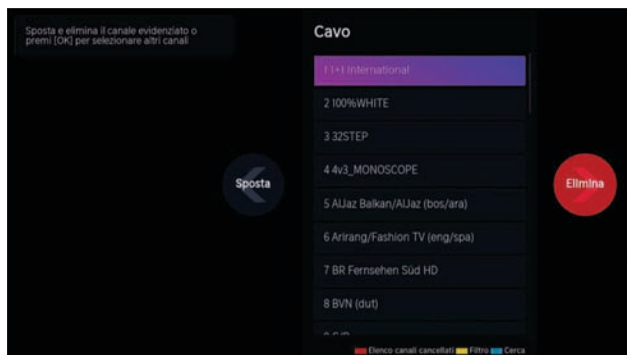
Sposta e elimina il canale evidenziato o premi [OK] per selezionare altri canali

Cavo

1 (+) International

2 100%WHITE

3 32STEP

4 4v3_MONOSCOPE

5 AlJaz Balkan/AlJaz (bos/ara)

6 Arirang/Fashion TV (eng/spa)

7 BR Fernsehen Süd HD

8 BVN (dut)

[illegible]

Sposta

Elimina

Elenco canali cancellati Filtro Cerca